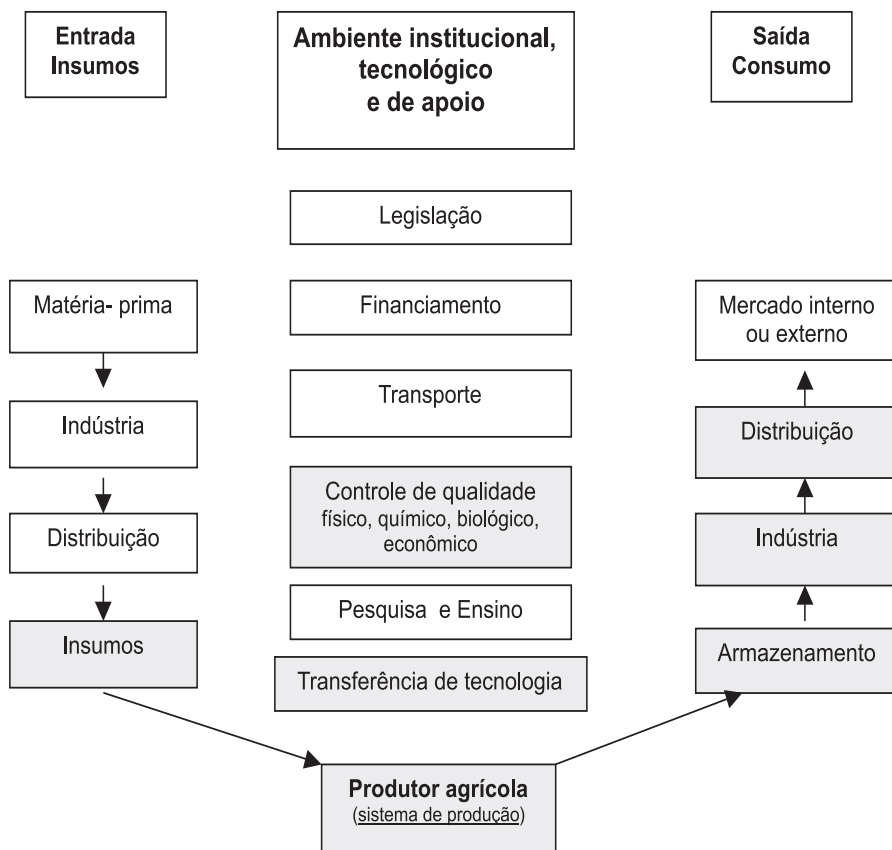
Entrada
Insumos

Ambiente institucional, tecnológico e de apoio

Saída
Consumo

Legislação

Financiamento

Transporte

Controle de qualidade
físico, químico, biológico, econômico

Pesquisa e Ensino

Transferência de tecnologia

Matéria- prima

Indústria

Distribuição

Insumos

Mercado interno ou externo

Distribuição

Indústria

Armazenamento

Produtor agrícola
(sistema de produção)